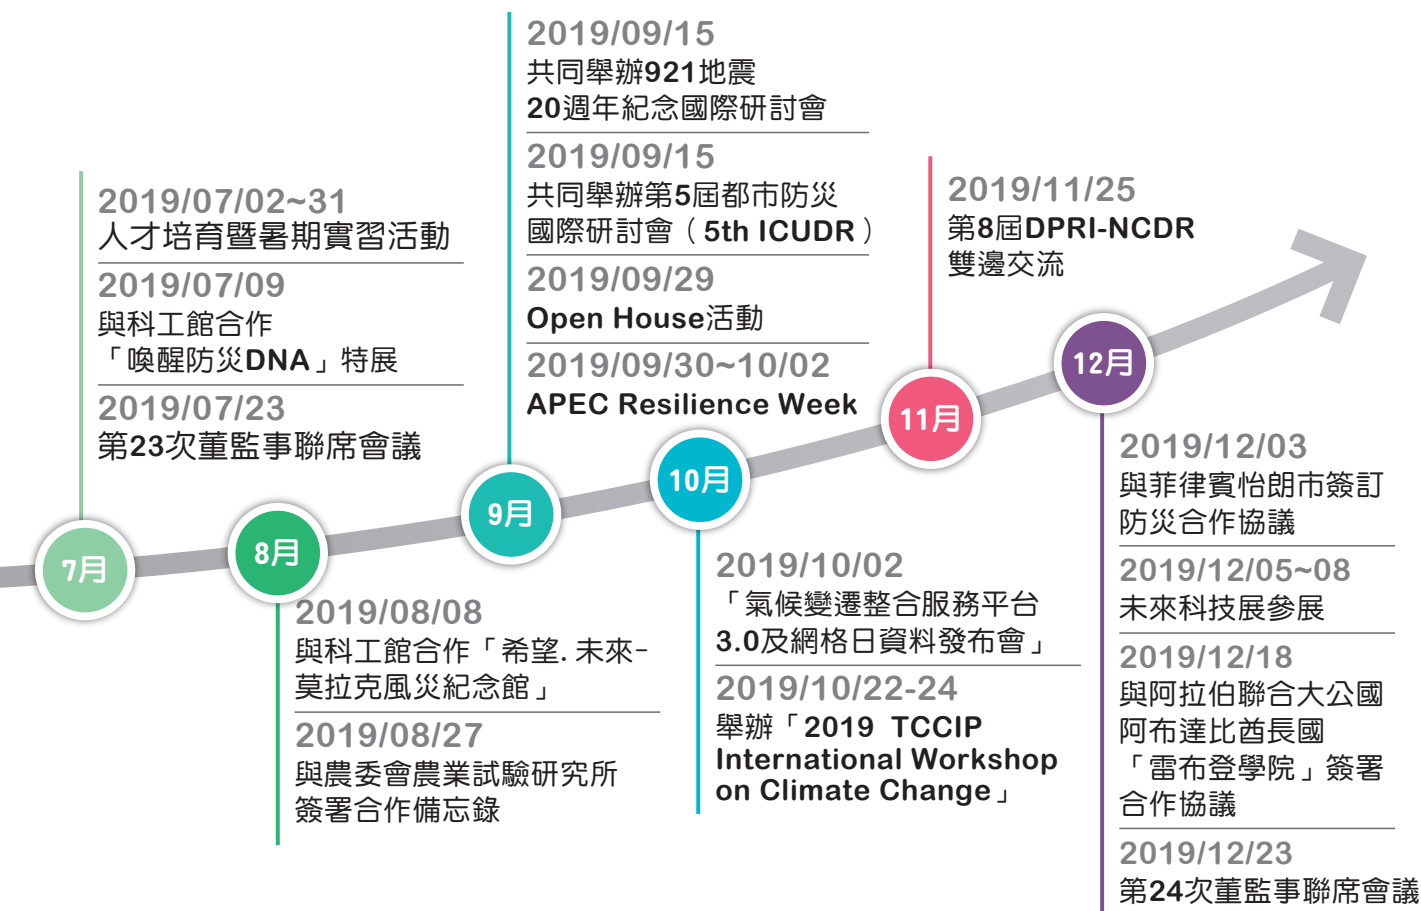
2019/07/02~31
人才培育暨暑期實習活動

2019/07/09
與科工館合作「喚醒防災DNA」特展

2019/07/23
第23次董監事聯席會議

7月

8月

2019/08/08
與科工館合作「希望. 未來-莫拉克風災紀念館」

2019/08/27
與農委會農業試驗研究所簽署合作備忘錄

9月

2019/09/15
共同舉辦921地震20週年紀念國際研討會

2019/09/15
共同舉辦第5屆都市防災國際研討會（5th ICUDR）

2019/09/29
Open House活動

2019/09/30~10/02
APEC Resilience Week

10月

2019/10/02
「氣候變遷整合服務平台3.0及網格日資料發布會」

2019/10/22-24
舉辦「2019 TCCIP International Workshop on Climate Change」

11月

2019/11/25
第8屆DPRI-NCDR雙邊交流

12月

2019/12/03
與菲律賓怡朗市簽訂防災合作協議

2019/12/05~08
未來科技展參展

2019/12/18
與阿拉伯聯合大公國阿布達比酋長國「雷布登學院」簽署合作協議

2019/12/23
第24次董監事聯席會議